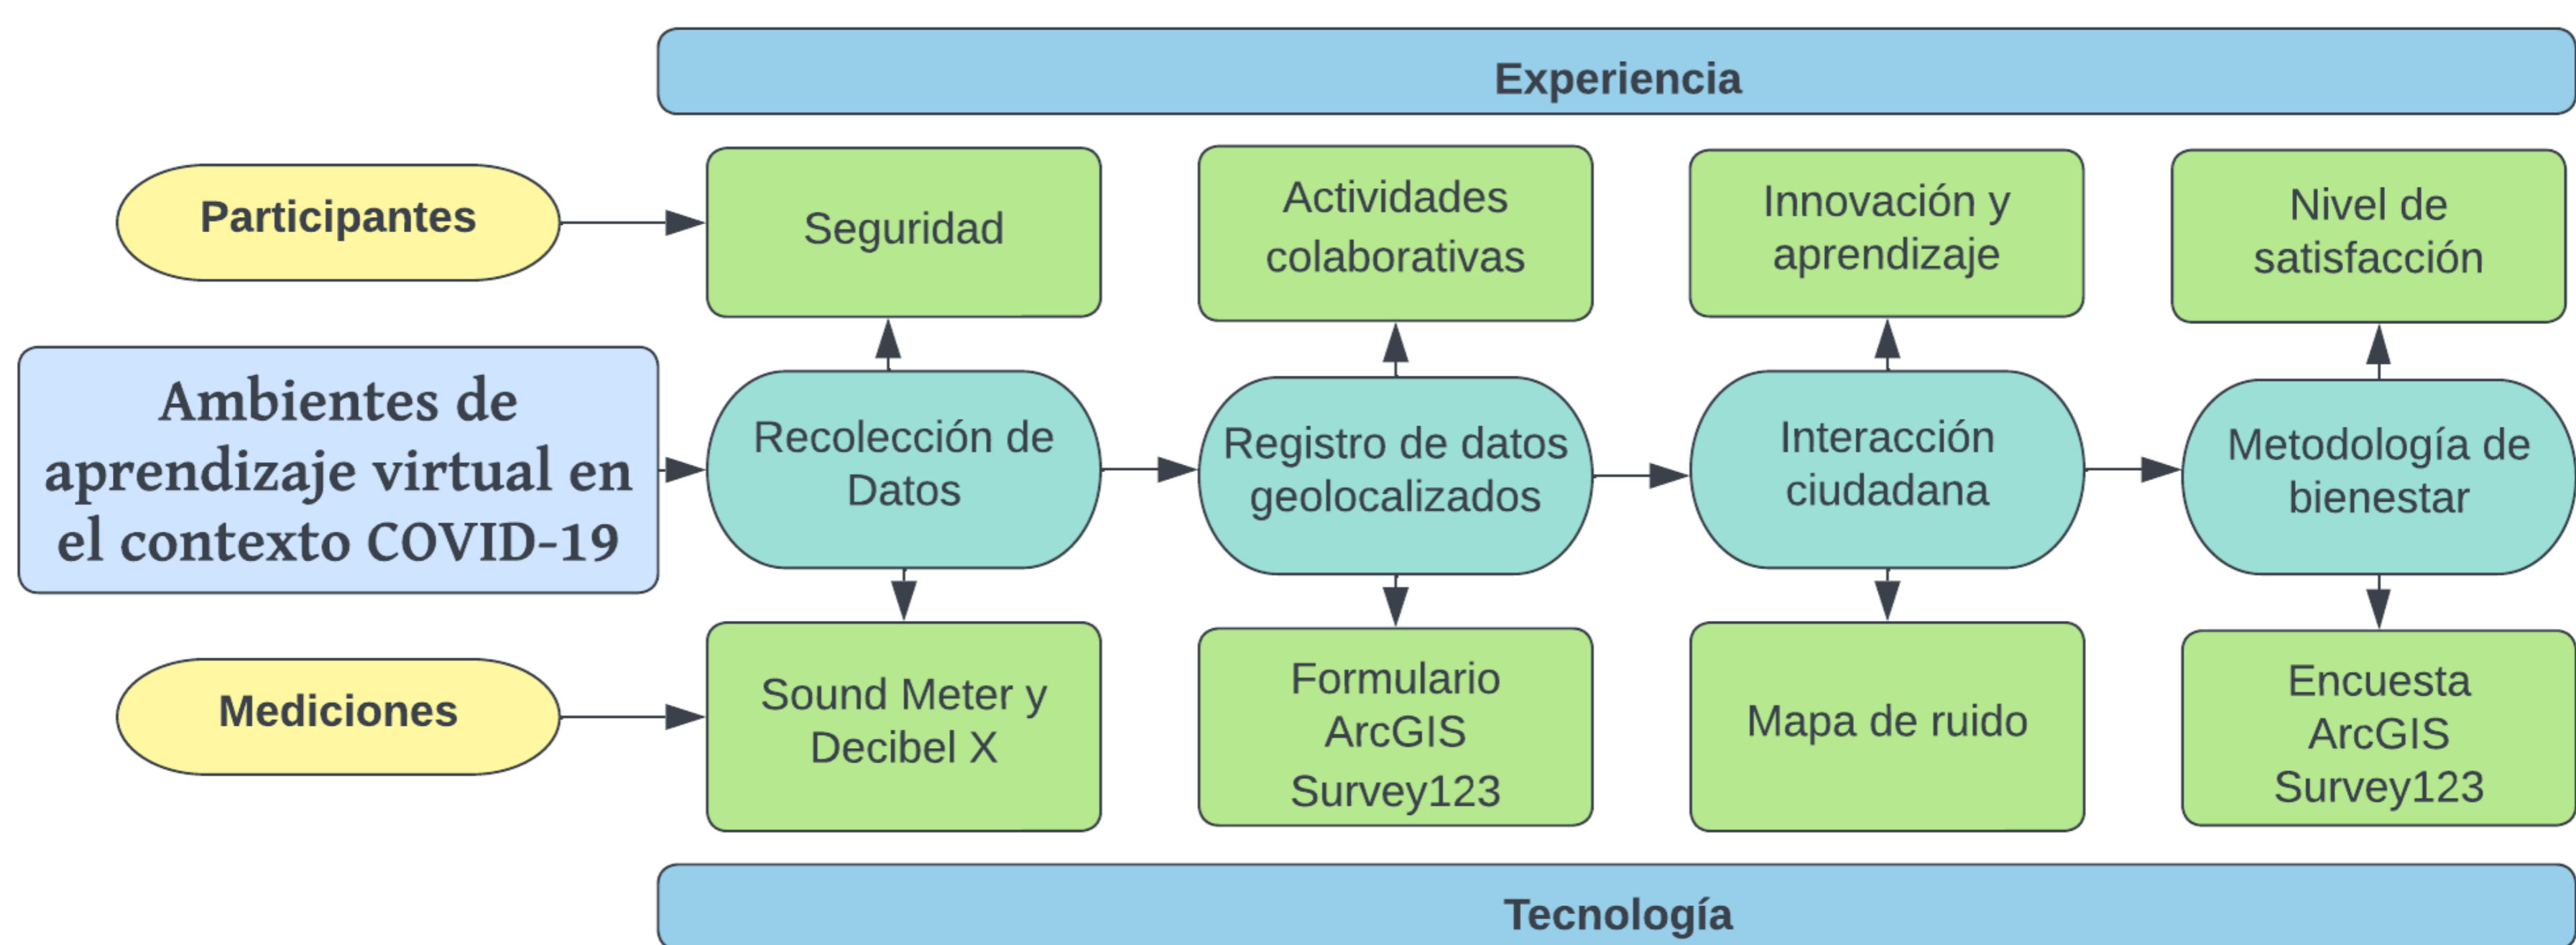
Experiencia

Participantes

Seguridad

Actividades colaborativas

Innovación y aprendizaje

Nivel de satisfacción

Ambientes de aprendizaje virtual en el contexto COVID-19

Recolección de Datos

Registro de datos geolocalizados

Interacción ciudadana

Metodología de bienestar

Mediciones

Sound Meter y Decibel X

Formulario ArcGIS Survey123

Mapa de ruido

Encuesta ArcGIS Survey123

Tecnología